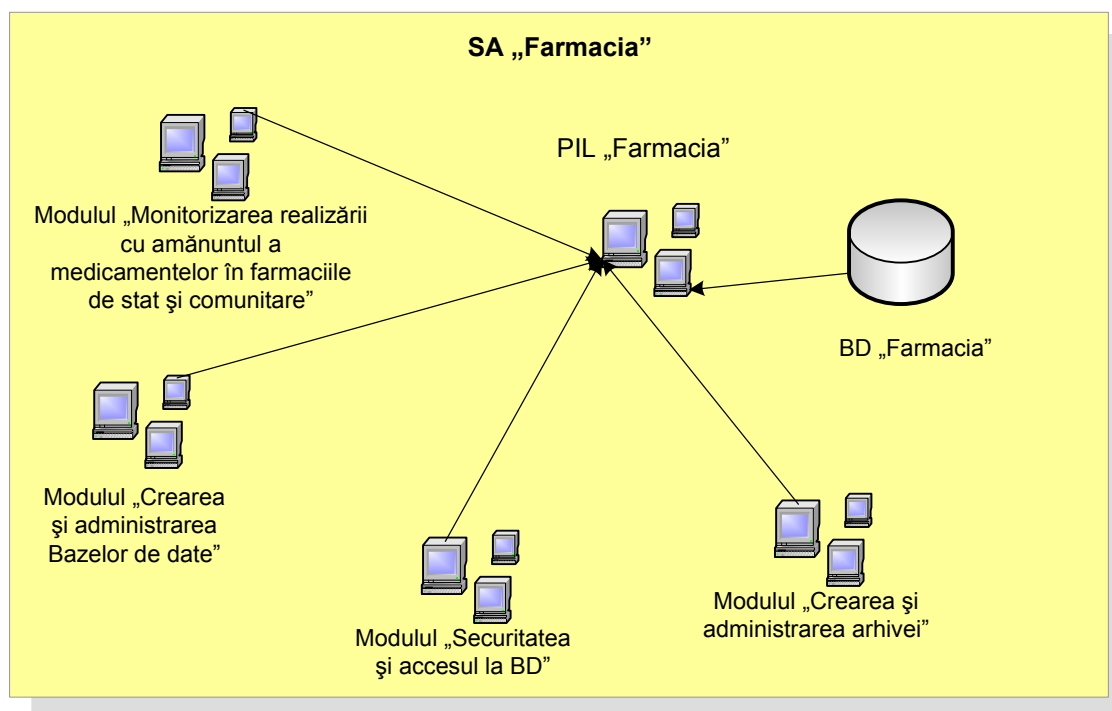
SA „Farmacia”

PIL „Farmacia”

Modulul „Monitorizarea realizării cu amănuntul a medicamentelor în farmaciile de stat şi comunitare”

BD „Farmacia”

Modulul „Crearea şi administrarea Bazelor de date”

Modulul „Securitatea şi accesul la BD”

Modulul „Crearea şi administrarea arhivei”